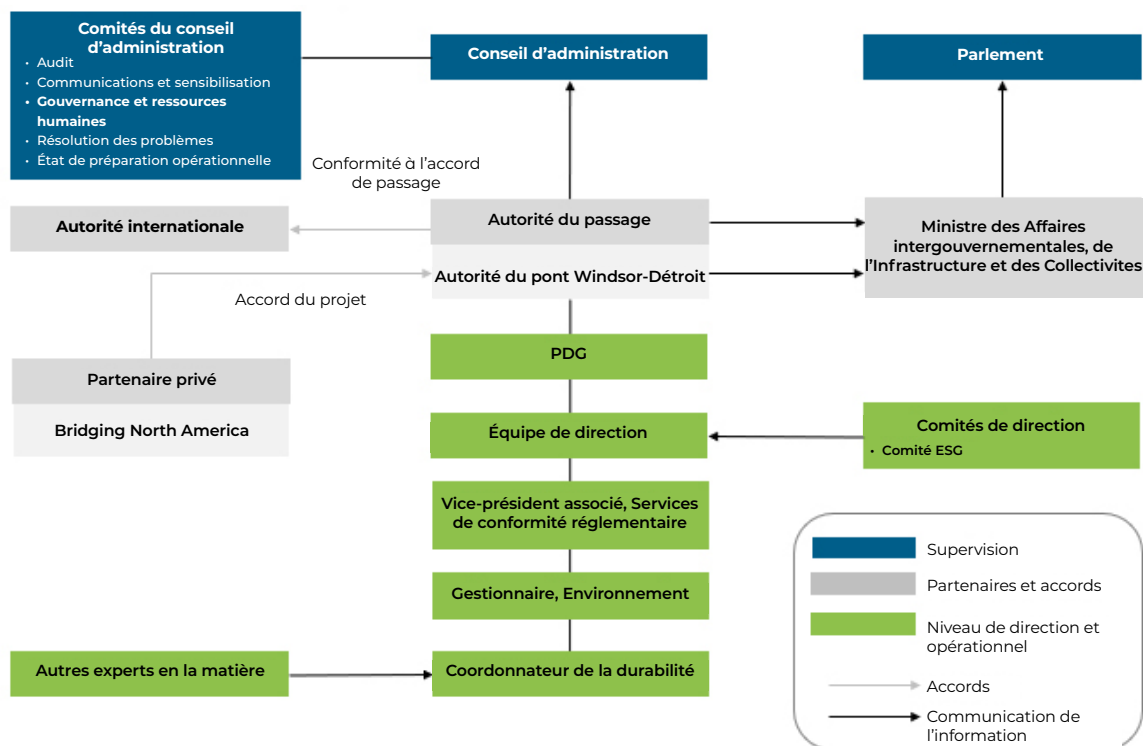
Comités du conseil d'administration
• Audit
• Communications et sensibilisation
• Gouvernance et ressources humaines
• Résolution des problèmes
• État de préparation opérationnelle

Conseil d'administration

Parlement

Conformité à l'accord de passage

Autorité internationale

Autorité du passage

Autorité du pont Windsor-Détroit

Ministre des Affaires intergouvernementales, de l'Infrastructure et des Collectivités

Accord du projet

PDG

Partenaire privé

Bridging North America

Équipe de direction

Comités de direction
• Comité ESG

Vice-président associé, Services de conformité réglementaire

Gestionnaire, Environnement

Autres experts en la matière

Coordonnateur de la durabilité

Supervision
Partenaires et accords
Niveau de direction et opérationnel
Accords
Communication de l'information